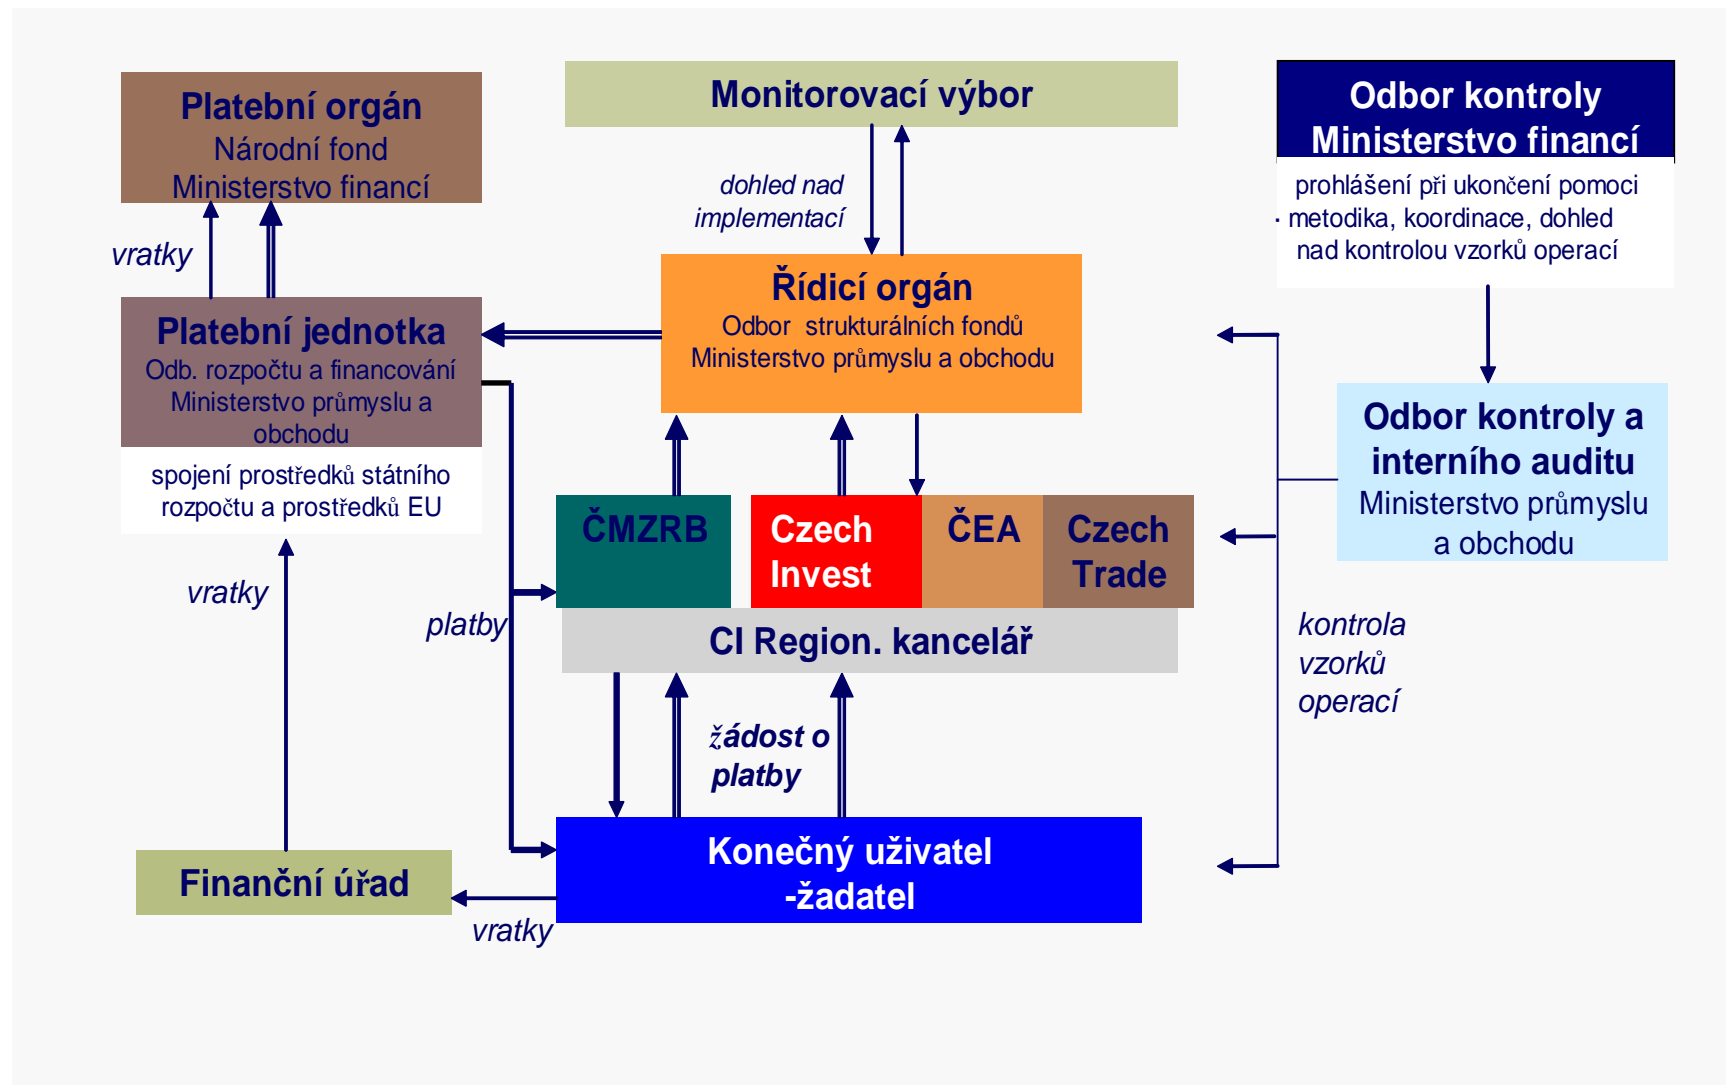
Platební orgán
Národní fond
Ministerstvo financí

Monitorovací výbor

Odbor kontroly
Ministerstvo financí
prohlášení při ukončení pomoci
metodika, koordinace, dohled nad kontrolou vzorků operací

vratky

dohled nad implementací

Platební jednotka
Odb. rozpočtu a financování
Ministerstvo průmyslu a obchodu
spojení prostředků státního rozpočtu a prostředků EU

Řídicí orgán
Odbor strukturálních fondů
Ministerstvo průmyslu a obchodu

Odbor kontroly a interního auditu
Ministerstvo průmyslu a obchodu

ČMZRB

Czech Invest

ČEA

Czech Trade

CI Region. kancelář

vratky

platby

kontrola vzorků operací

žádost o platby

Finanční úřad

Konečný uživatel
-žadatel

vratky